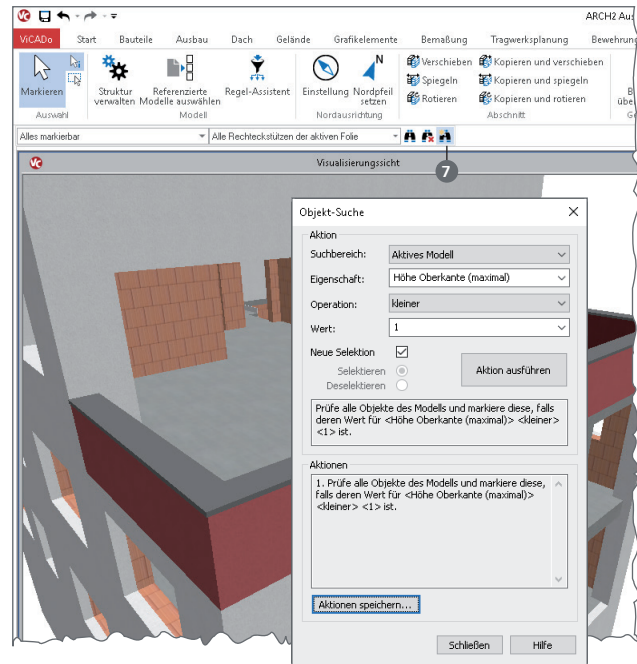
ARCH2 Ausb

ViCADo Start Bauteile Ausbau Dach Gelände Grafikelemente Bemaßung Tragwerksplanung Bewehrung

Markieren
Auswahl

Struktur verwalten
Referenzierte Modelle auswählen
Modell

Regel-Assistent

Einstellung
Nordpfeil setzen
Nordausrichtung

Verschieben
Spiegeln
Rotieren
Kopieren und verschieben
Kopieren und spiegeln
Kopieren und rotieren
Abschnitt

Alles markierbar
Alle Rechteckstützen der aktiven Folie

7

Visualisierungssicht

Objekt-Suche

Aktion
Suchbereich: Aktives Modell
Eigenschaft: Höhe Oberkante (maximal)
Operation: kleiner
Wert: 1
Neue Selektion
Selektieren
Deselektieren
Aktion ausführen

Prüfe alle Objekte des Modells und markiere diese, falls deren Wert für <Höhe Oberkante (maximal)> <kleiner> <1> ist.

Aktionen
1. Prüfe alle Objekte des Modells und markiere diese, falls deren Wert für <Höhe Oberkante (maximal)> <kleiner> <1> ist.

Aktionen speichern...

Schließen
Hilfe